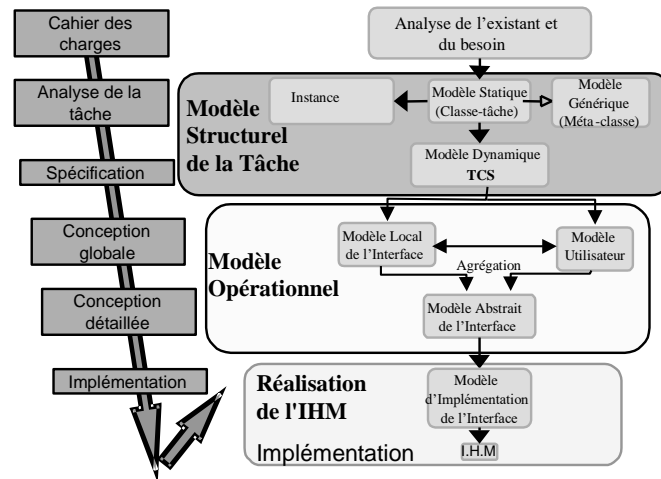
Cahier des charges

Analyse de la tâche

Spécification

Conception globale

Conception détaillée

Implémentation

Analyse de l'existant et du besoin

Modèle Structurel de la Tâche

Instance

Modèle Statique (Classe-tâche)

Modèle Générique (Méta-classe)

Modèle Dynamique TCS

Modèle Opérationnel

Modèle Local de l'Interface

Agrégation

Modèle Utilisateur

Modèle Abstrait de l'Interface

Réalisation de l'IHM

Modèle d'Implémentation de l'Interface

Implémentation

I.H.M